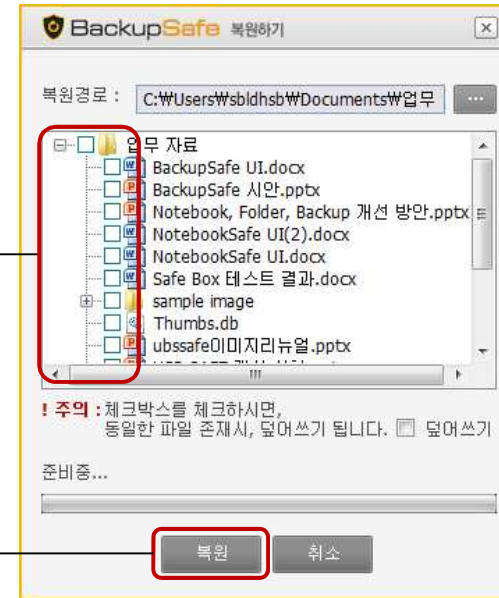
BackupSafe 복원하기

복원경로 : C:₩Users₩sbldhsb₩Documents₩업무 ...

업무 자료
BackupSafe UI.docx
BackupSafe 시안.pptx
Notebook, Folder, Backup 개선 방안.pptx
NotebookSafe UI(2).docx
NotebookSafe UI.docx
Safe Box 테스트 결과.docx
sample image
Thumbs.db
ubssafe이미지리뉴얼.pptx
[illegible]

! 주의 : 체크박스를 체크하시면, 동일한 파일 존재시, 덮어쓰기 됩니다. 덮어쓰기

준비중...

복원 취소